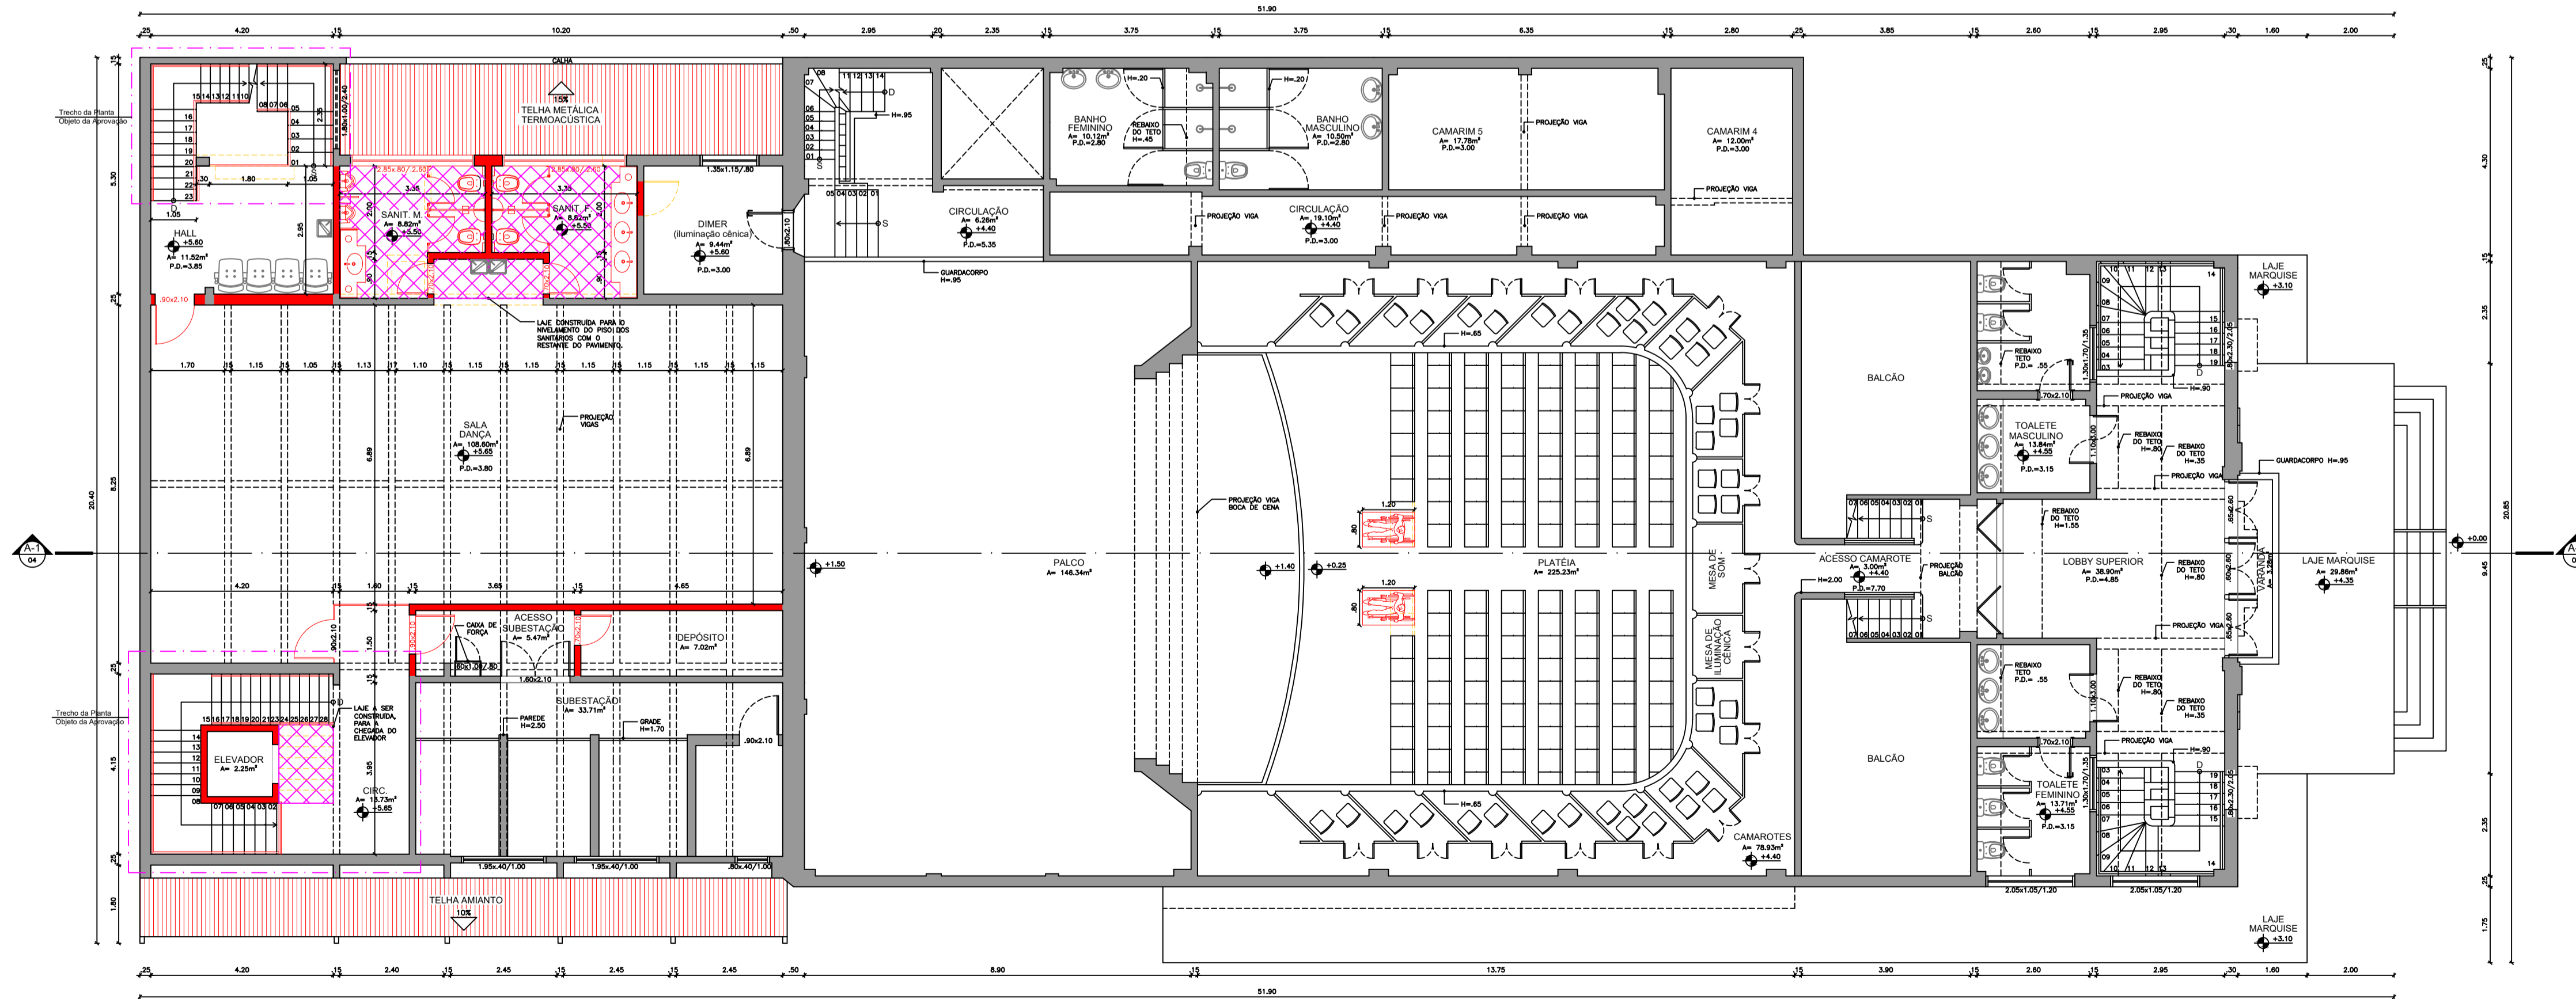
51.90

.25 4.20 .15 10.20 .50 2.95 .20 2.35 .15 3.75 .15 3.75 .15 6.35 .15 2.80 .25 3.85 .15 2.60 .15 2.95 .30 1.60 2.00

Trecho da Planta
Objeto da Aprovação

CALHA
15%
TELHA METÁLICA
TERMOACÚSTICA

HALL
+5.60
A= 11.52m²
P.D.=3.85

SANIT. M
A= 8.82m²
+5.50

SANIT. F
A= 8.82m²
+5.50

DIMER
(iluminação cênica)
A= 9.44m²
+5.60
P.D.=3.00

1.35x1.15/.80

.90x2.10

LAJE CONSTRUÍDA PARA O NIVELAMENTO DO PISO DOS SANITÁRIOS COM O RESTANTE DO PAVIMENTO.

1.70 1.15 1.05 1.13 1.10 1.15 1.15 1.15 1.15 1.15 1.15

SALA
DANÇA
A= 108.60m²
+5.65
P.D.=3.80

PROJEÇÃO
VIGAS

6.89

CIRCULAÇÃO
A= 6.26m²
+4.40
P.D.=5.35

GUARDACORPO
H=.95

H=.95

BANHO
FEMININO
A= 10.12m²
P.D.=2.80

REBAIXO
DO TETO
H=.45

H=.20

BANHO
MASCULINO
A= 10.50m²
P.D.=2.80

CIRCULAÇÃO
A= 19.10m²
+4.40
P.D.=3.00

PROJEÇÃO VIGA

CAMARIM 5
A= 17.78m²
P.D.=3.00

CAMARIM 4
A= 12.00m²
P.D.=3.00

PROJEÇÃO VIGA
BOCA DE CENA

PALCO
A= 146.34m²

+1.50
+1.40
+0.25

PLATÉIA
A= 225.23m²

H=.65

MESA DE
SOM

MESA DE
ILUMINAÇÃO
CÊNICA

CAMAROTES
A= 78.93m²
+4.40

BALCÃO

ACESSO CAMAROTE
A= 3.00m²
+4.40
P.D.=7.70
H=2.00

PROJEÇÃO
BALCÃO

TOALETE
MASCULINO
A= 13.84m²
+4.55
P.D.=3.15

TOALETE
FEMININO
A= 13.71m²
+4.55
P.D.=3.15

REBAIXO
TETO
P.D.= .55

REBAIXO
DO TETO
H=.80

REBAIXO
DO TETO
H=.35

REBAIXO
DO TETO
H=1.55

LOBBY SUPERIOR
A= 38.90m²
P.D.=4.85

GUARDACORPO H=.95

VARANDA

LAJE
MARQUISE
+3.10

LAJE MARQUISE
A= 29.86m²
+4.35

+0.00

A-1
04

4.20 .15 1.60 .15 3.65 4.65

CAIXA DE
FORÇA

ACESSO
SUBESTAÇÃO
A= 5.47m²

DEPÓSITO
A= 7.02m²

SUBESTAÇÃO
A= 33.71m²

PAREDE
H=2.50

GRADE
H=1.70

1.60x2.10

ELEVADOR
A= 2.25m²

LAJE A SER
CONSTRUÍDA
PARA A
CHEGADA DO
ELEVADOR

CIRC.
A= 13.73m²
+5.65

1.95x.40/1.00
1.95x.40/1.00
.80x.40/1.00

TELHA AMIANTO
10%

2.05x1.05/1.20

.25 4.20 .15 2.40 .15 2.45 .15 2.45 .15 2.45 .50 8.90 .15 13.75 .15 3.90 .15 2.60 .15 2.95 .30 1.60 2.00

51.90

5.30 .25 8.25 4.15 .25 1.80 20.40
4.30 .15 2.35 9.45 2.35 .25 1.75 20.85